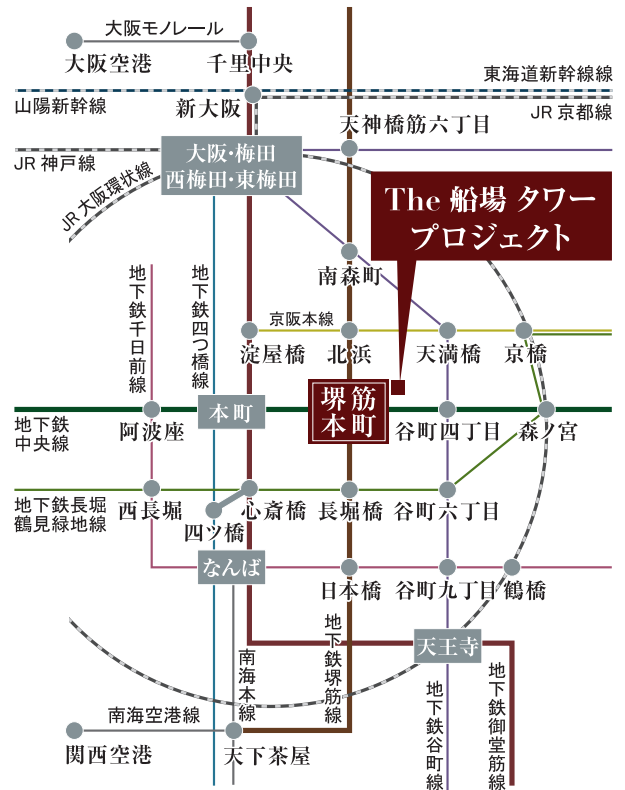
大阪モノレール
大阪空港
千里中央
東海道新幹線線
山陽新幹線
新大阪
JR 京都線
天神橋筋六丁目
JR 神戸線
大阪・梅田
西梅田・東梅田
JR 大阪環状線
The 船場 タワー
プロジェクト
地下鉄千日前線
地下鉄四つ橋線
南森町
京阪本線
淀屋橋
北浜
天満橋
京橋
地下鉄中央線
阿波座
本町
堺筋本町
谷町四丁目
森ノ宮
地下鉄長堀鶴見緑地線
西長堀
心斎橋
長堀橋
谷町六丁目
四ツ橋
なんば
日本橋
谷町九丁目
鶴橋
地下鉄堺筋線
天王寺
南海本線
地下鉄御堂筋線
南海空港線
地下鉄谷町線
関西空港
天下茶屋